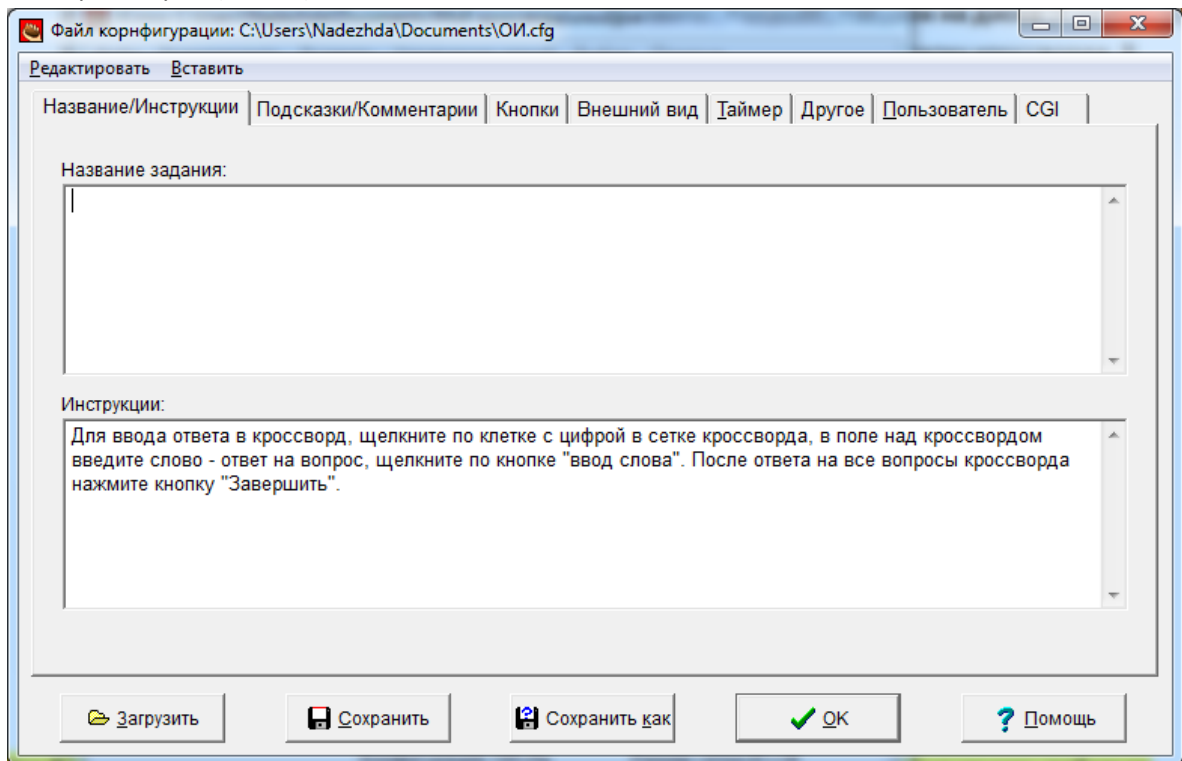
Файл корнфигурации: C:\Users\Nadezhda\Documents\ОИ.cfg

Редактировать Вставить

Название/Инструкции | Подсказки/Комментарии | Кнопки | Внешний вид | Таймер | Другое | Пользователь | CGI

Название задания:

Инструкции:

Для ввода ответа в кроссворд, щелкните по клетке с цифрой в сетке кроссворда, в поле над кроссвордом введите слово - ответ на вопрос, щелкните по кнопке "ввод слова". После ответа на все вопросы кроссворда нажмите кнопку "Завершить".

Загрузить | Сохранить | Сохранить как | OK | Помощь